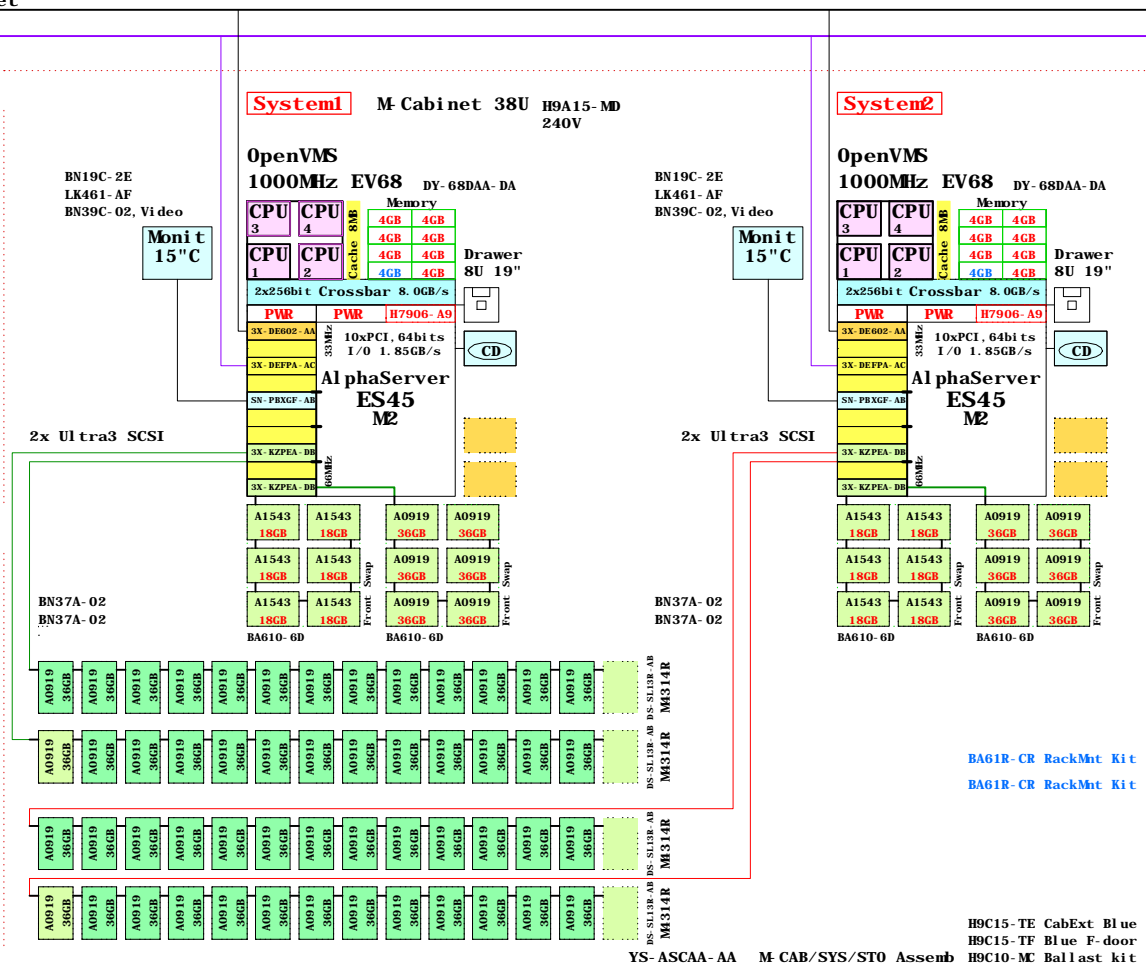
et

System1 M-Cabinet 38U H9A15-MD 240V

OpenVMS 1000MHz EV68 DY-68DAA-DA

BN19C-2E
LK461-AF
BN39C-02, Video

Monit 15"C

CPU 3 CPU 4 CPU 1 CPU 2 Cache 8MB

Memory
| 4GB | 4GB |
|---|---|
| 4GB | 4GB |
| 4GB | 4GB |
| 4GB | 4GB |

Drawer 8U 19"

2x256bit Crossbar 8.0GB/s
PWR PWR H7906-A9
3X-DE602-AA
3X-DEFPA-AC
SN-PBXGF-AB
3X-KZPEA-DB
3X-KZPEA-DB
33MHz 66MHz
10xPCI, 64bits I/O 1.85GB/s
CD
AlphaServer ES45 M2

2x Ultra3 SCSI

A1543 18GB A1543 18GB A0919 36GB A0919 36GB
A1543 18GB A1543 18GB Swap A0919 36GB A0919 36GB Swap
A1543 18GB A1543 18GB Front A0919 36GB A0919 36GB Front
BA610-6D BA610-6D

BN37A-02
BN37A-02

System2

OpenVMS 1000MHz EV68 DY-68DAA-DA

BN19C-2E
LK461-AF
BN39C-02, Video

Monit 15"C

CPU 3 CPU 4 CPU 1 CPU 2 Cache 8MB

Memory
| 4GB | 4GB |
|---|---|
| 4GB | 4GB |
| 4GB | 4GB |
| 4GB | 4GB |

Drawer 8U 19"

2x256bit Crossbar 8.0GB/s
PWR PWR H7906-A9
3X-DE602-AA
3X-DEFPA-AC
SN-PBXGF-AB
3X-KZPEA-DB
3X-KZPEA-DB
33MHz 66MHz
10xPCI, 64bits I/O 1.85GB/s
CD
AlphaServer ES45 M2

2x Ultra3 SCSI

A1543 18GB A1543 18GB A0919 36GB A0919 36GB
A1543 18GB A1543 18GB Swap A0919 36GB A0919 36GB Swap
A1543 18GB A1543 18GB Front A0919 36GB A0919 36GB Front
BA610-6D BA610-6D

BN37A-02
BN37A-02

A0919 36GB (×14) DS-SL13R-AB M4314R
A0919 36GB (×14) DS-SL13R-AB M4314R
A0919 36GB (×14) DS-SL13R-AB M4314R
A0919 36GB (×14) DS-SL13R-AB M4314R

BA61R-CR RackMnt Kit
BA61R-CR RackMnt Kit

H9C15-TE CabExt Blue
H9C15-TF Blue F-door
YS-ASCAA-AA M-CAB/SYS/STO Assemb H9C10-MC Ballast kit